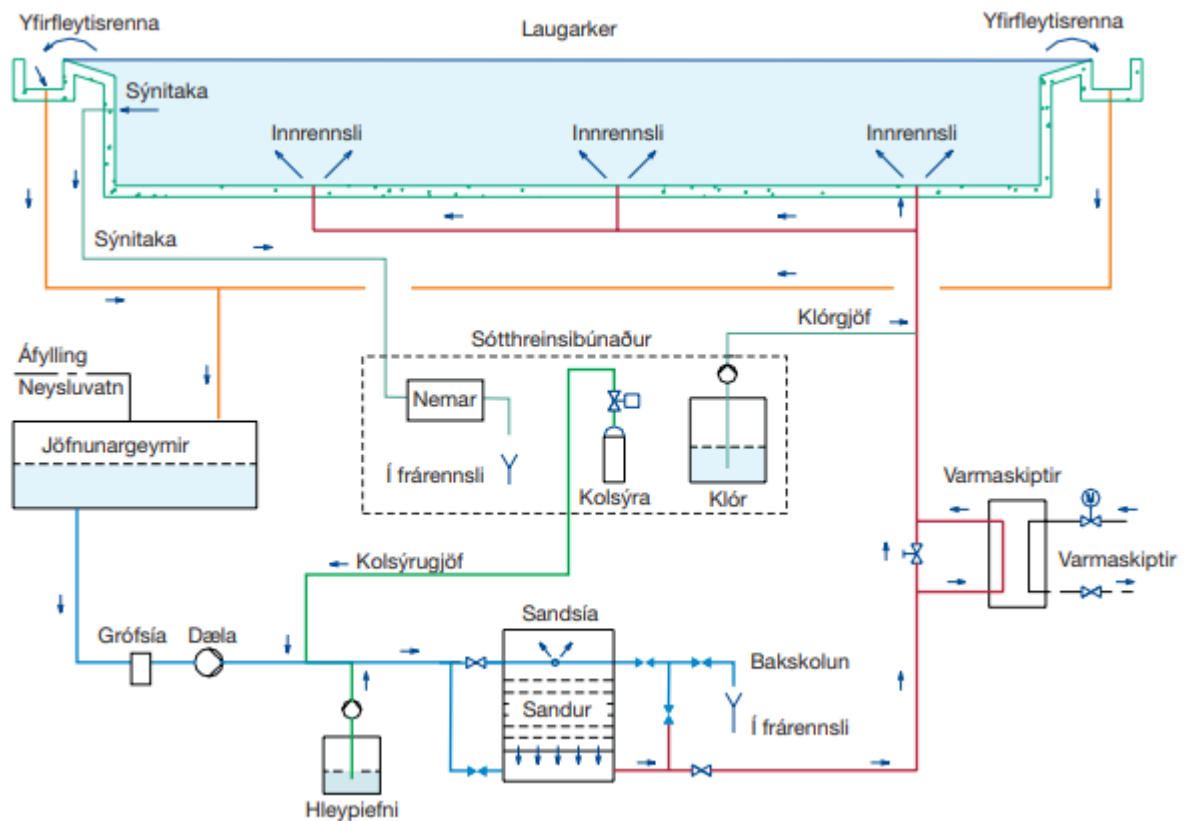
Yfirfleytisrenna

Laugarker

Yfirfleytisrenna

Sýnitaka

Innrennsli

Innrennsli

Innrennsli

Sýnitaka

Klórgjöf

Sótthreinsibúnaður

Áfylling

Neysluvatn

Nemar

Jöfnunargeymir

Í frárennsli

Kolsýra

Klór

Varmaskiptir

Varmaskiptir

Kolsýrugjöf

Sandsía

Grófsía

Dæla

Bakskolun

Sandur

Í frárennsli

Hleypiefni